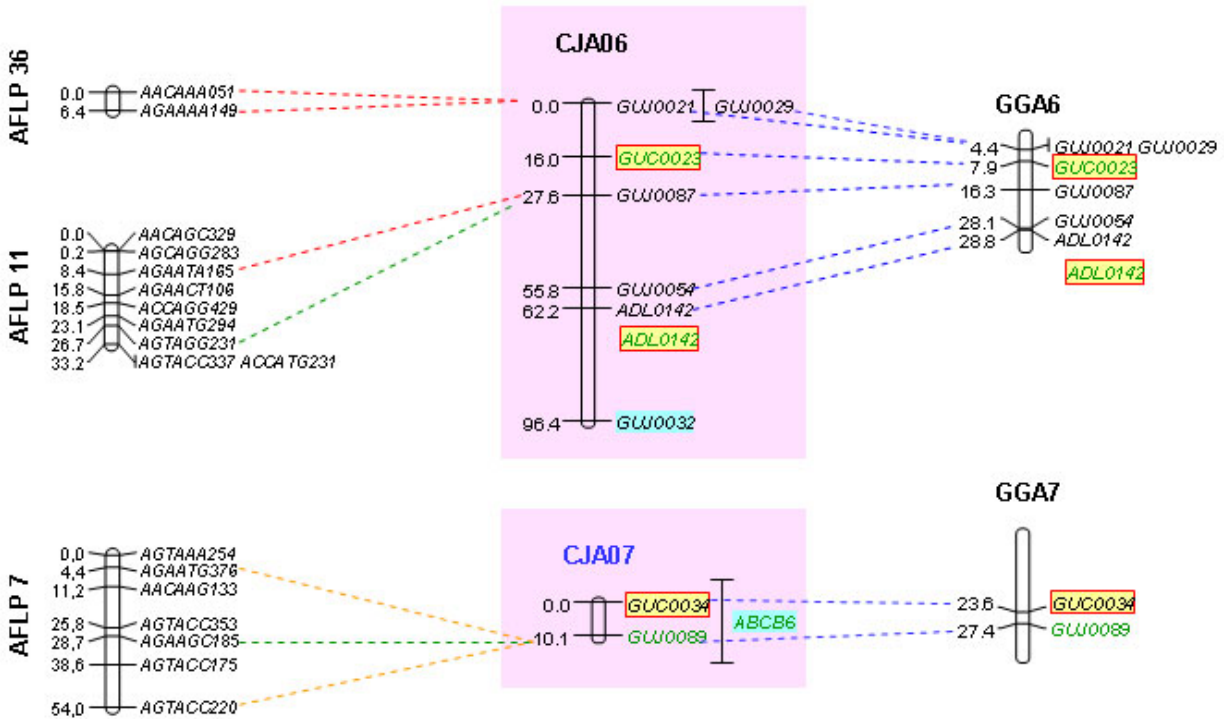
AFLP 36

0.0 AACAAA051
6.4 AGAAAA149

AFLP 11

0.0 AACAGC329
0.2 AGCAGG283
8.4 AGAATA165
15.8 AGAACT106
18.5 ACCAGG429
23.1 AGAATG294
26.7 AGTAGG231
33.2 AGTACC337 ACCATG231

CJA06

0.0 GUJ0021 GUJ0029
16.0 GUC0023
27.6 GUJ0087
55.8 GUJ0054
62.2 ADL0142
ADL0142
96.4 GUJ0032

GGA6

4.4 GUJ0021 GUJ0029
7.9 GUC0023
16.3 GUJ0087
28.1 GUJ0054
28.8 ADL0142
ADL0142

AFLP 7

0,0 AGTAAA254
4,4 AGAATG376
11,2 AACAAG133
25,8 AGTACC353
28,7 AGAAGC185
38,6 AGTACC175
54,0 AGTACC220

CJA07

0.0 GUC0034
10.1 GUJ0089
ABCB6

GGA7

23.6 GUC0034
27.4 GUJ0089